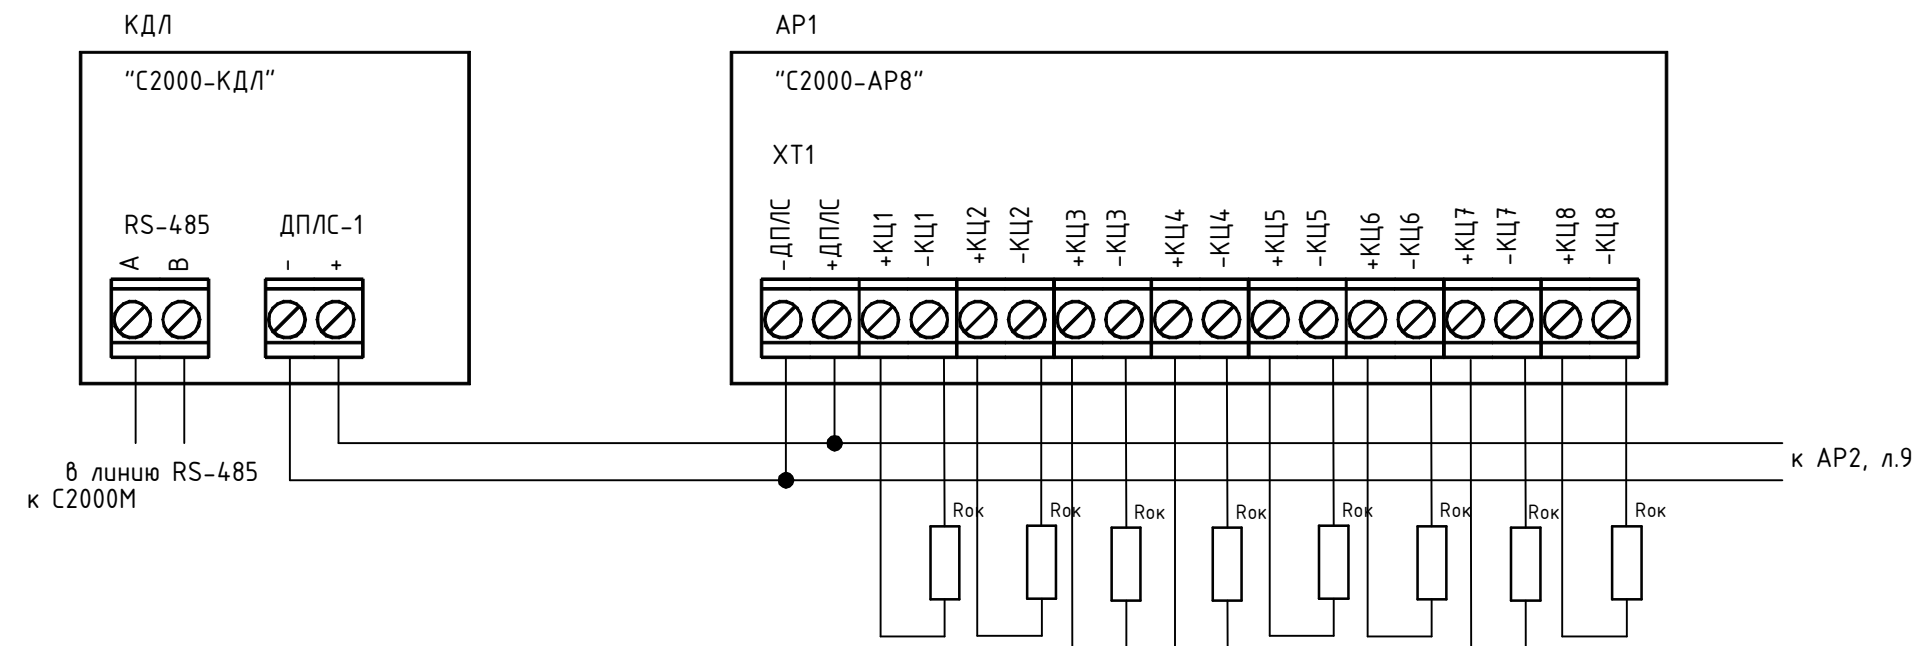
КДЛ

"С2000-КДЛ"

RS-485

A B

ДПЛС-1

- +

в линию RS-485 к С2000М

АР1

"С2000-АР8"

ХТ1

-ДПЛС +ДПЛС +КЦ1 -КЦ1 +КЦ2 -КЦ2 +КЦ3 -КЦ3 +КЦ4 -КЦ4 +КЦ5 -КЦ5 +КЦ6 -КЦ6 +КЦ7 -КЦ7 +КЦ8 -КЦ8

к АР2, л.9

Rок Rок Rок Rок Rок Rок Rок Rок